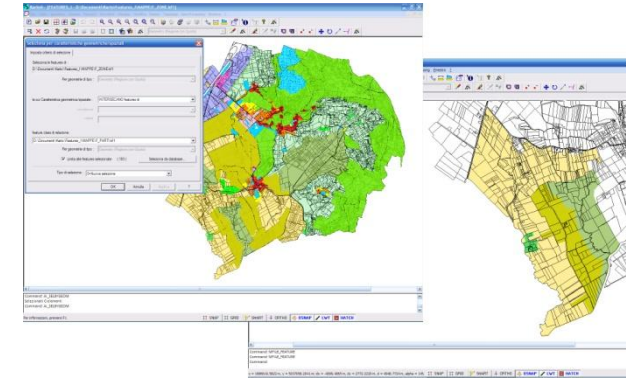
Selezione per caratteristiche geometriche spaziali

Seleziona le feature di

Per geometrie di tipo:

Avviso: Caratteristica geometrica Spaziale:

Feature Base di selezione

Per geometrie di tipo:

Usa solo feature selezionate

Seleziona da database

Tipo di selezione:

OK

Annulla

Applica

?

SNAP

GRID

ORTHO

OSNAP

OMT

SKETCH

Comando:

SNAP

GRID

ORTHO

OSNAP

OMT

SKETCH